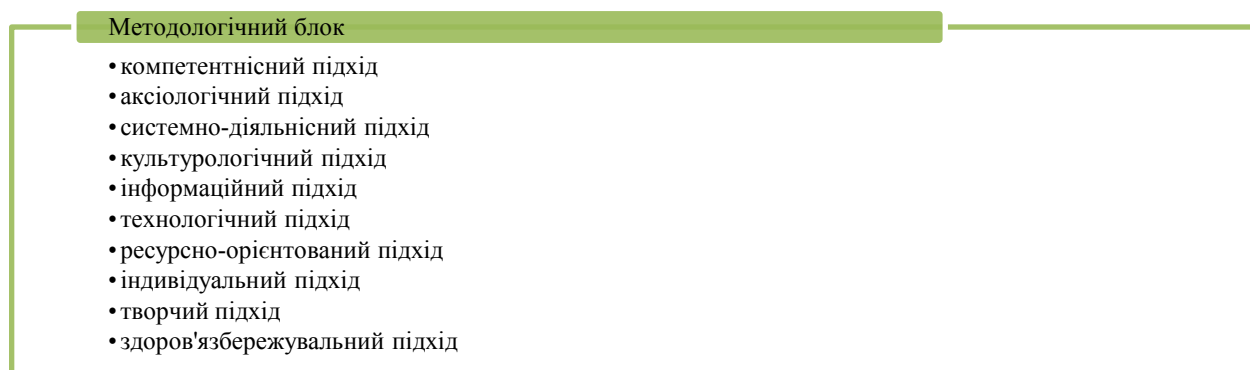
Методологічний блок

• компетентнісний підхід
• аксіологічний підхід
• системно-діяльнісний підхід
• культурологічний підхід
• інформаційний підхід
• технологічний підхід
• ресурсно-орієнтований підхід
• індивідуальний підхід
• творчий підхід
• здоров'язбережувальний підхід